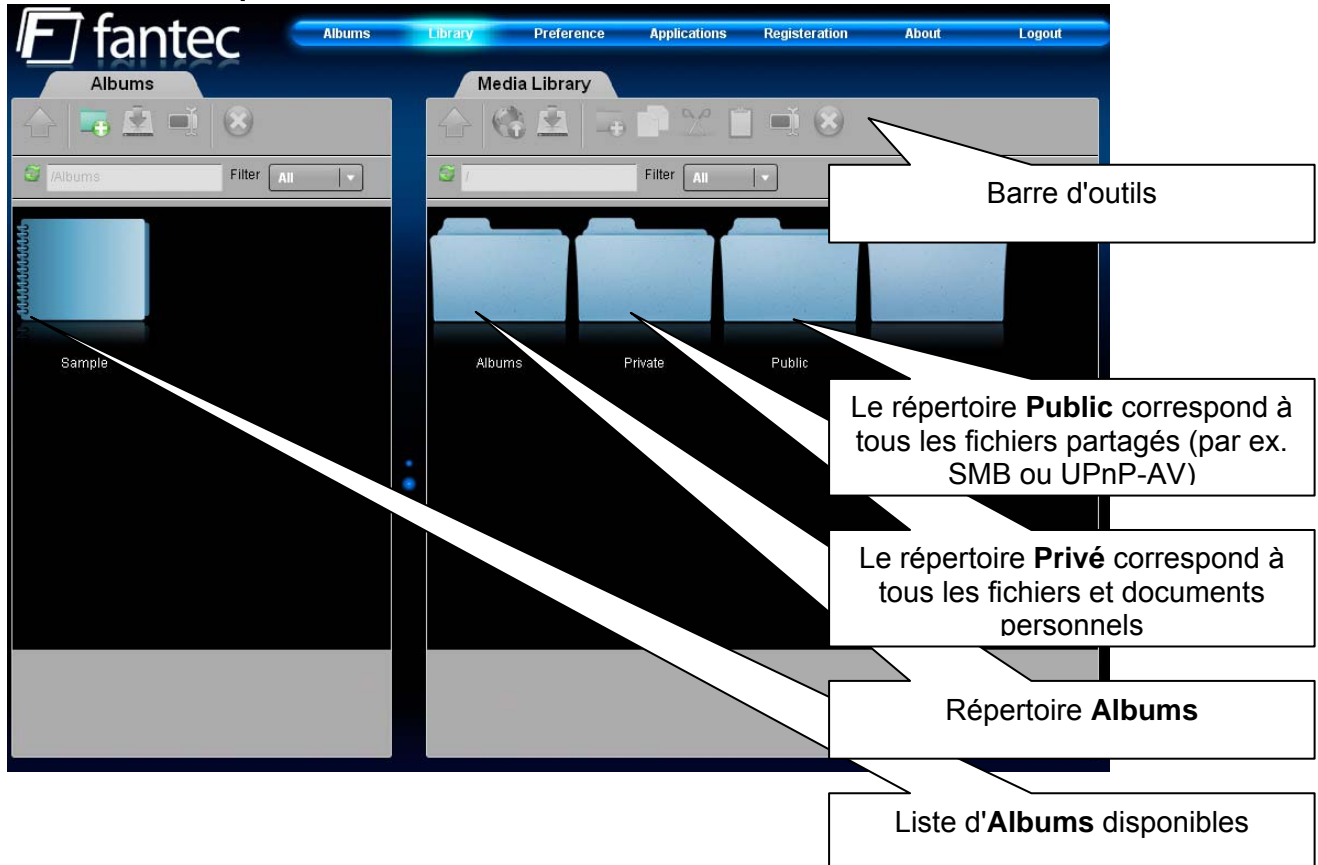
F fantec

Albums Library Preference Applications Registeration About Logout

Albums

/Albums Filter All

Sample

Media Library

/ Filter All

Albums Private Public

Barre d'outils

Le répertoire **Public** correspond à tous les fichiers partagés (par ex. SMB ou UPnP-AV)

Le répertoire **Privé** correspond à tous les fichiers et documents personnels

Répertoire **Albums**

Liste d'**Albums** disponibles